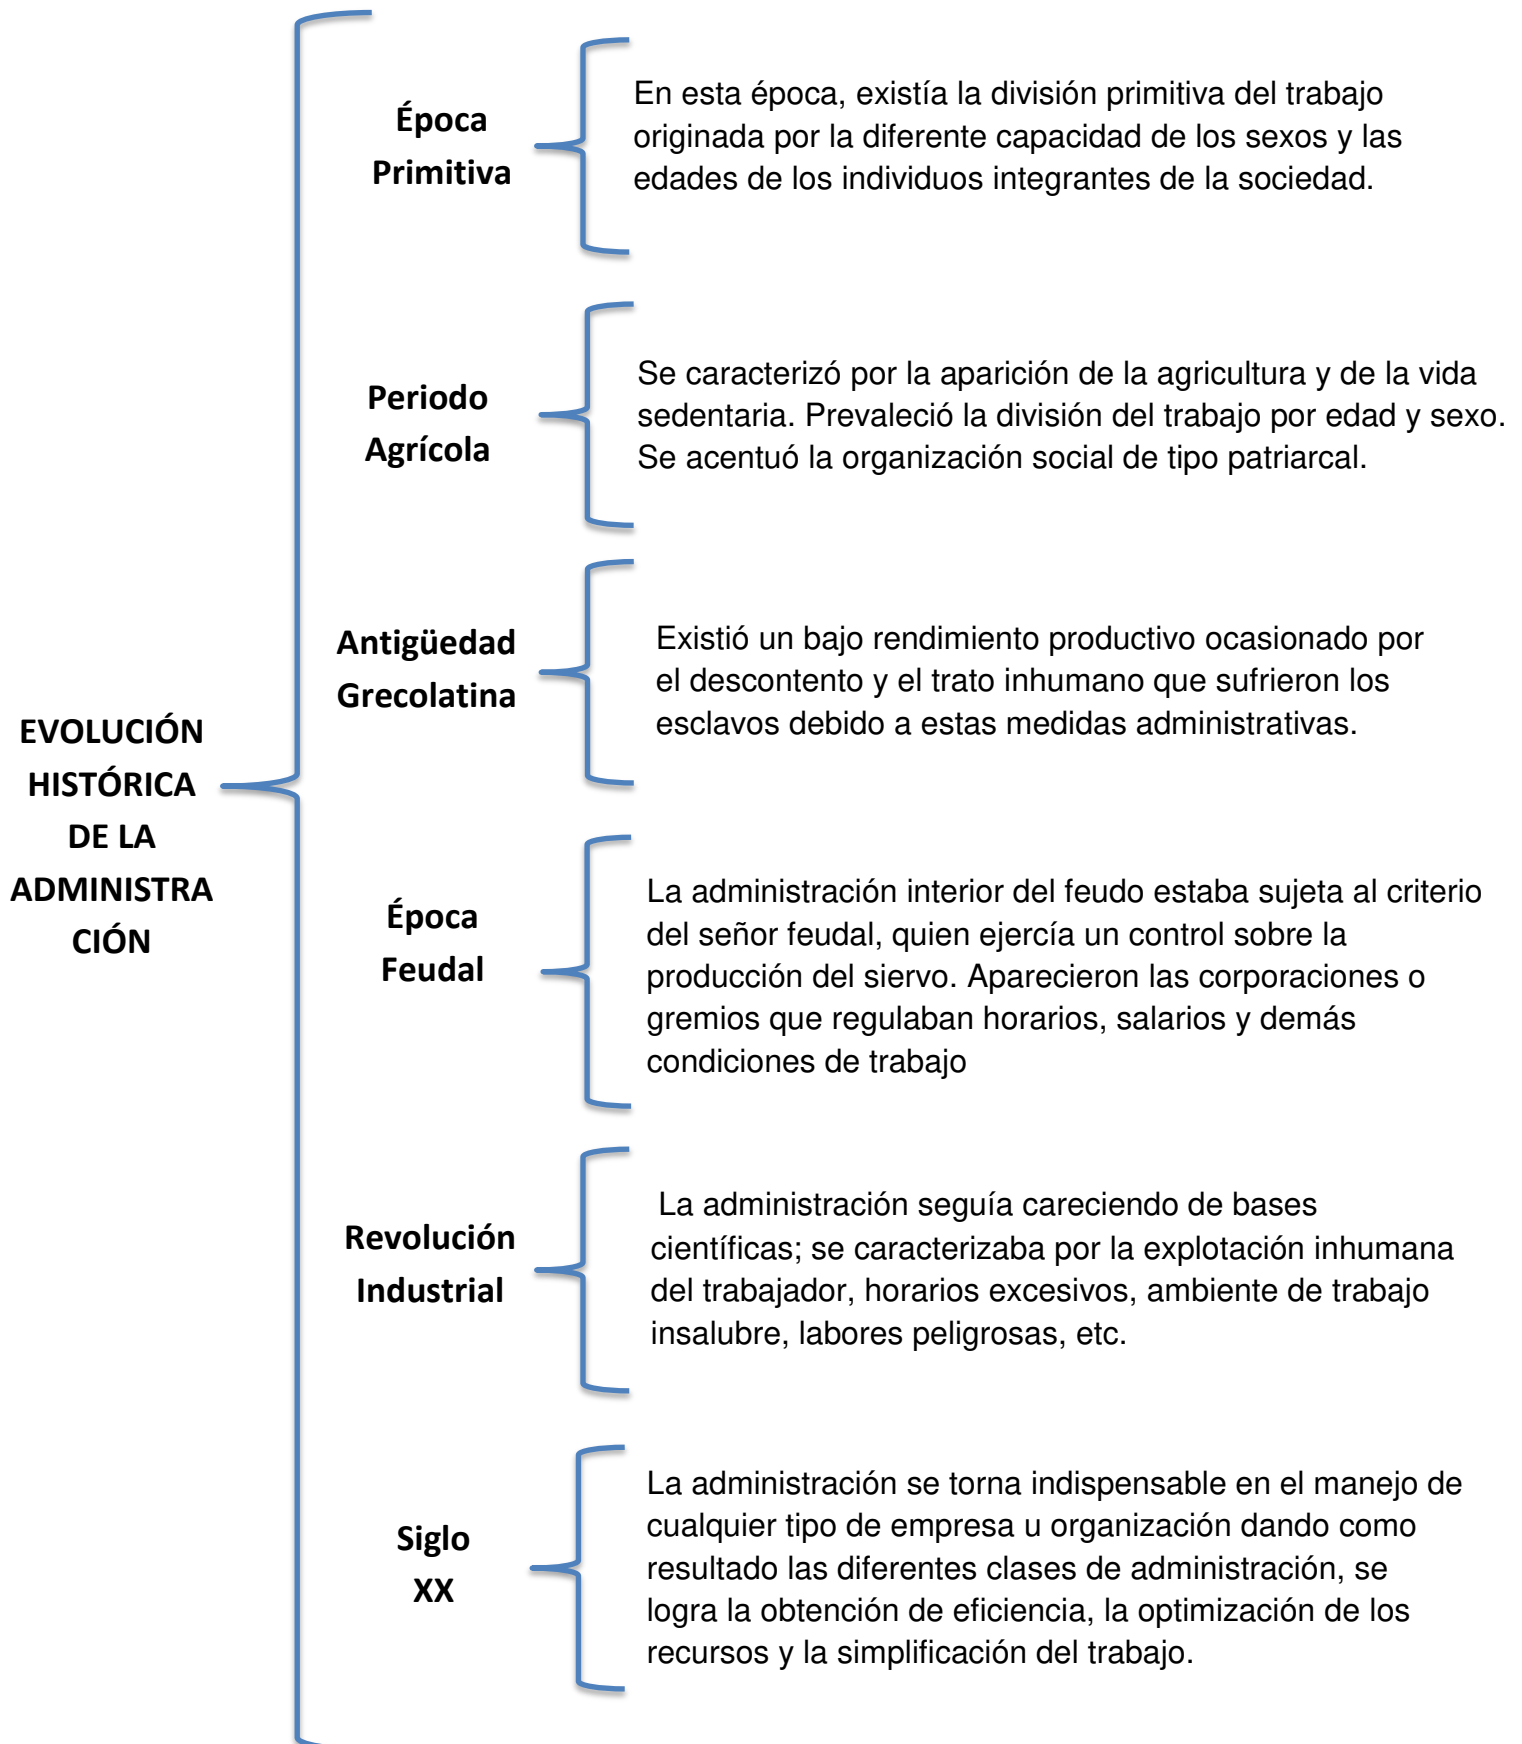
EVOLUCIÓN HISTÓRICA DE LA ADMINISTRA CIÓN

Época Primitiva

En esta época, existía la división primitiva del trabajo originada por la diferente capacidad de los sexos y las edades de los individuos integrantes de la sociedad.

Periodo Agrícola

Se caracterizó por la aparición de la agricultura y de la vida sedentaria. Prevaleció la división del trabajo por edad y sexo. Se acentuó la organización social de tipo patriarcal.

Antigüedad Grecolatina

Existió un bajo rendimiento productivo ocasionado por el descontento y el trato inhumano que sufrieron los esclavos debido a estas medidas administrativas.

Época Feudal

La administración interior del feudo estaba sujeta al criterio del señor feudal, quien ejercía un control sobre la producción del siervo. Aparecieron las corporaciones o gremios que regulaban horarios, salarios y demás condiciones de trabajo

Revolución Industrial

La administración seguía careciendo de bases científicas; se caracterizaba por la explotación inhumana del trabajador, horarios excesivos, ambiente de trabajo insalubre, labores peligrosas, etc.

Siglo XX

La administración se torna indispensable en el manejo de cualquier tipo de empresa u organización dando como resultado las diferentes clases de administración, se logra la obtención de eficiencia, la optimización de los recursos y la simplificación del trabajo.